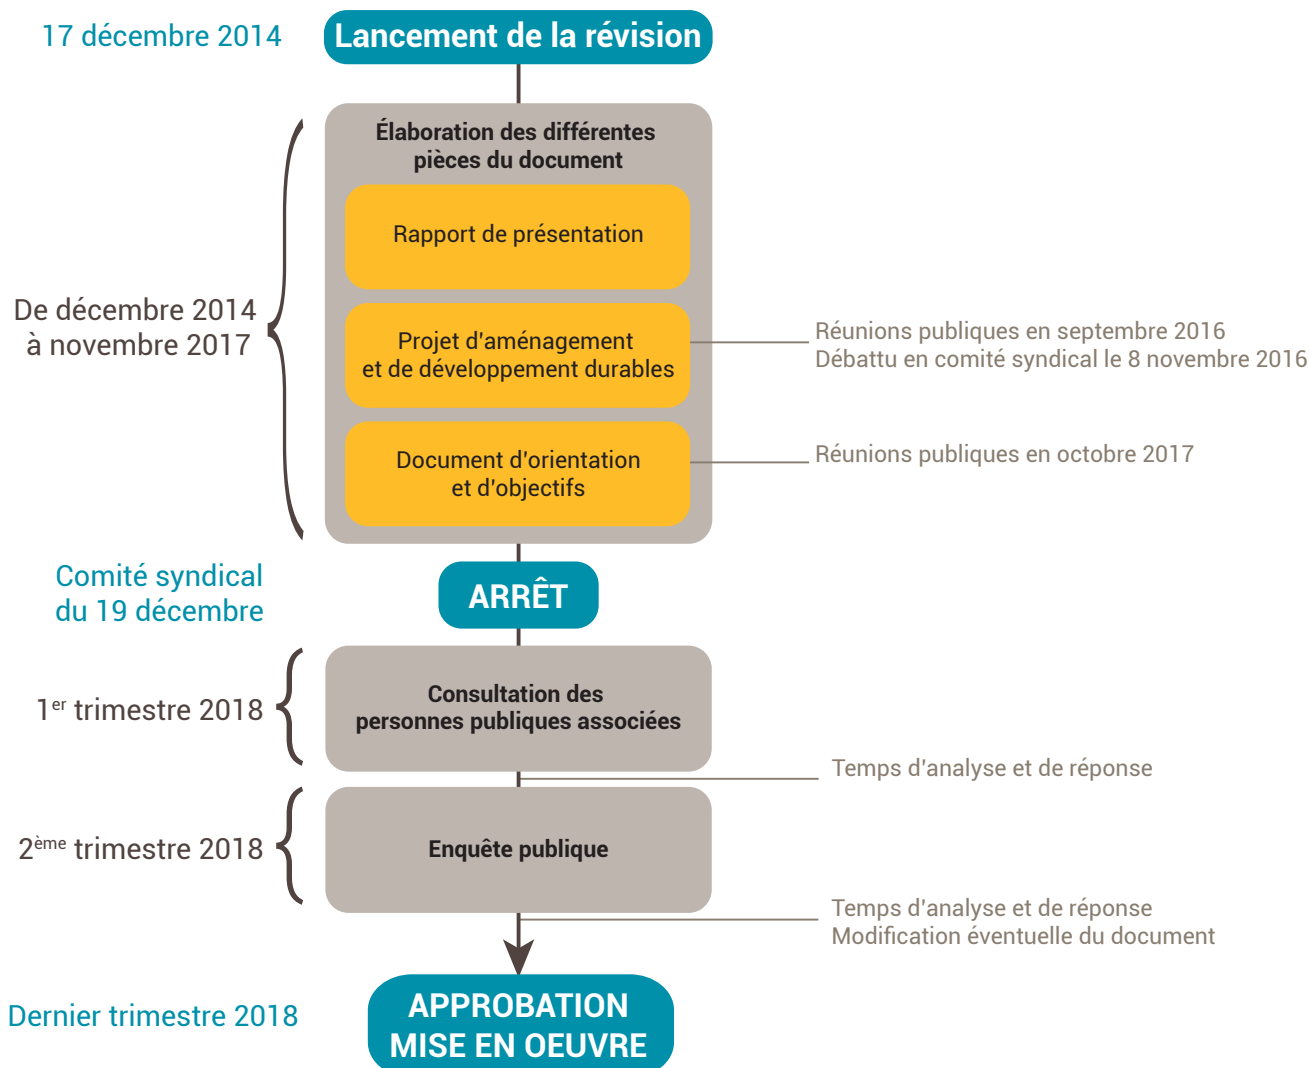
17 décembre 2014

Lancement de la révision

De décembre 2014 à novembre 2017

Élaboration des différentes pièces du document

Rapport de présentation

Projet d'aménagement et de développement durables

Réunions publiques en septembre 2016
Débattu en comité syndical le 8 novembre 2016

Document d'orientation et d'objectifs

Réunions publiques en octobre 2017

Comité syndical du 19 décembre

ARRÊT

$1^{er}$ trimestre 2018

Consultation des personnes publiques associées

Temps d'analyse et de réponse

$2^{ème}$ trimestre 2018

Enquête publique

Temps d'analyse et de réponse
Modification éventuelle du document

Dernier trimestre 2018

APPROBATION
MISE EN OEUVRE